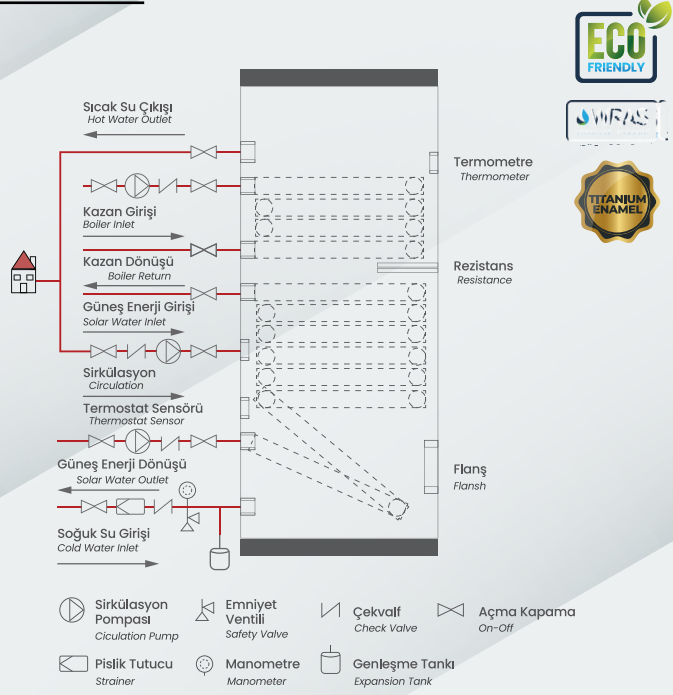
Sıcak Su Çıkışı
Hot Water Outlet

Kazan Girişi
Boiler Inlet

Kazan Dönüşü
Boiler Return

Güneş Enerji Girişi
Solar Water Inlet

Sirkülasyon
Circulation

Termostat Sensörü
Thermostat Sensor

Güneş Enerji Dönüşü
Solar Water Outlet

Soğuk Su Girişi
Cold Water Inlet

Termometre
Thermometer

Rezistans
Resistance

Flanş
Flansh

ECO FRIENDLY

WRAS

TITANIUM ENAMEL

Sirkülasyon Pompası
Ciculation Pump

Emniyet Ventili
Safety Valve

Çekvalf
Check Valve

Açma Kapama
On-Off

Pislik Tutucu
Strainer

Manometre
Manometer

Genleşme Tankı
Expansion Tank